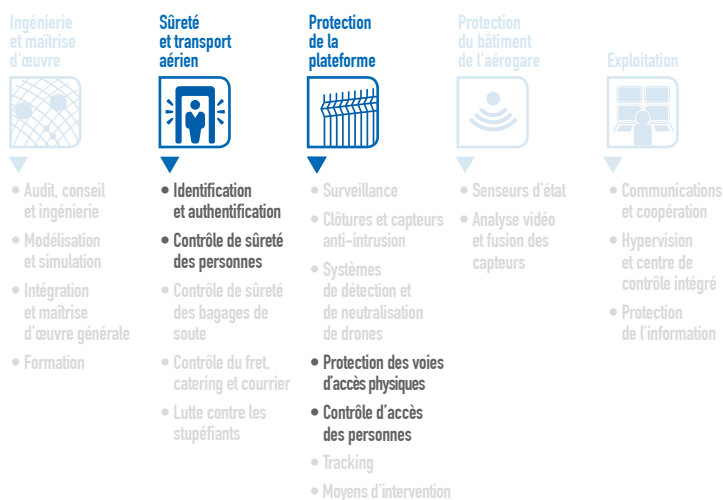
Ingénierie et maîtrise d'œuvre

• Audit, conseil et ingénierie
• Modélisation et simulation
• Intégration et maîtrise d'œuvre générale
• Formation

Sûreté et transport aérien

• Identification et authentification
• Contrôle de sûreté des personnes
• Contrôle de sûreté des bagages de soute
• Contrôle du fret, catering et courrier
• Lutte contre les stupéfiants

Protection de la plateforme

• Surveillance
• Clôtures et capteurs anti-intrusion
• Systèmes de détection et de neutralisation de drones
• Protection des voies d'accès physiques
• Contrôle d'accès des personnes
• Tracking
• Moyens d'intervention

Protection du bâtiment de l'aérogare

• Senseurs d'état
• Analyse vidéo et fusion des capteurs

Exploitation

• Communications et coopération
• Hypervision et centre de contrôle intégré
• Protection de l'information